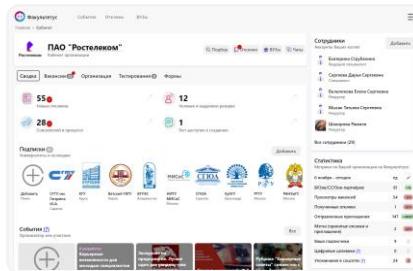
Факультетус События Отклики ВУЗы

Главная > Кабинет

ПАО "Ростелеком"
Кабинет организации

Подбор Отклики ВУЗы Чаты

Сводка Вакансии Организация Тестирование Формы

55
Новых откликов

12
Чатов и входящих каналов

28
Соискателей в процессе

1
Тест доступен к созданию

Подписки
Университеты и колледжи

Добавить

СГТУ им. Гагарина Ю.А.
КФУ
Южный НФУ
НГУ
МФТИ
СПбГУ
МГИМО
ВШЭ
МГТУ

События
Организация мероприятия

Все

Сотрудники
Рекрутеры Вашей компании

Добавить

Екатерина Глубокова
Сергеева Дарья Сергеевна
Белоусова Елена Сергеевна
Мосин Татьяна Сергеевна
Шевченко Пахмия

Все сотрудники (29)

Статистика
Материалы Вашей организации на Факультетусе

6 ноября - сегодня

ВУЗы/ССУЗы-партнёры 11
Просмотры вакансий 24
Полученные отклики 14
Отправленные приглашения 147
Места стажировки (сессия и карьерный) 12
Ваши подписчики 4
Цифровые площадки 0
Упоминания в статьях 0